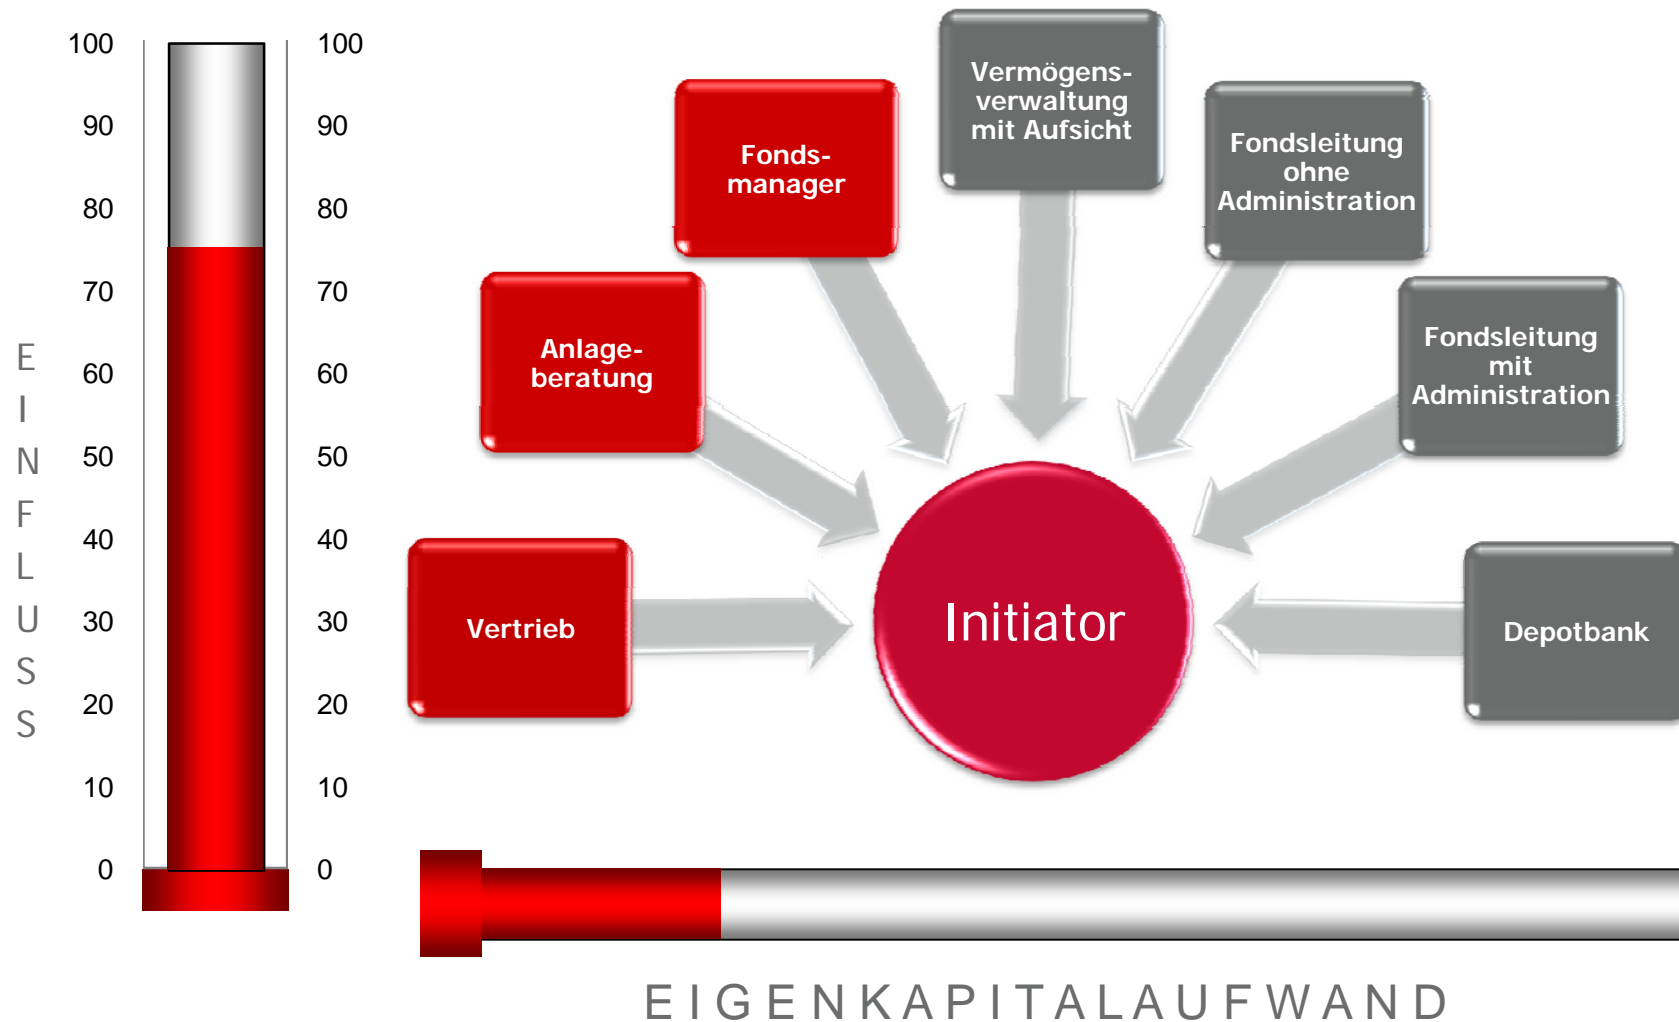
100 90 80 70 60 50 40 30 20 10 0

100 90 80 70 60 50 40 30 20 10 0

E I N F L U S S

Vermögens- verwaltung mit Aufsicht

Fonds- manager

Fondsleitung ohne Administration

Anlage- beratung

Fondsleitung mit Administration

Vertrieb

Initiator

Depotbank

EIGENKAPITALAUFWAND